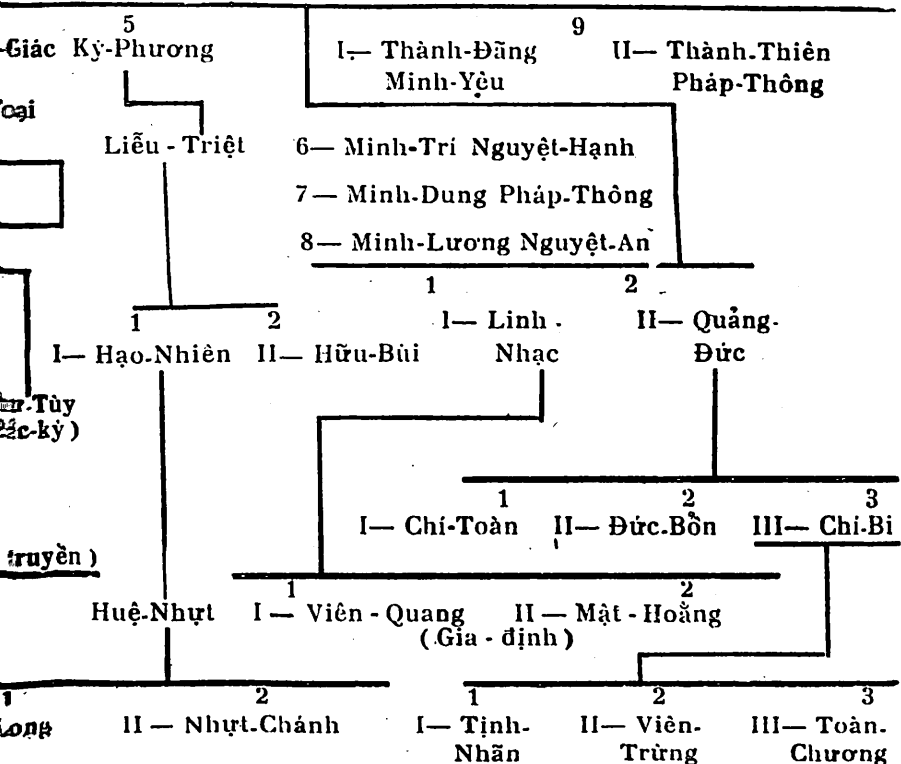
5
-Giác Kỳ-Phương

9
I— Thành-Đăng Minh-Yệu
II— Thành-Thiên Pháp-Thông

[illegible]oại

Liễu - Triệt

6— Minh-Trí Nguyệt-Hạnh
7— Minh-Dung Pháp-Thông
8— Minh-Lương Nguyệt-An

1
I— Hạo-Nhiên
2
II— Hữu-Bùi

1
I— Linh Nhạc
2
II— Quảng Đức

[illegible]-Tùy
([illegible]c-kỳ)

1
I— Chí-Toàn
2
II— Đức.Bổn
3
III— Chí-Bi

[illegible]truyền)

Huệ-Nhựt
1
I — Viên - Quang
2
II — Mật - Hoằng
(Gia - định)

1
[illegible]Long
2
II — Nhựt-Chánh

1
I— Tịnh-Nhãn
2
II— Viên-Trừng
3
III— Toàn-Chương